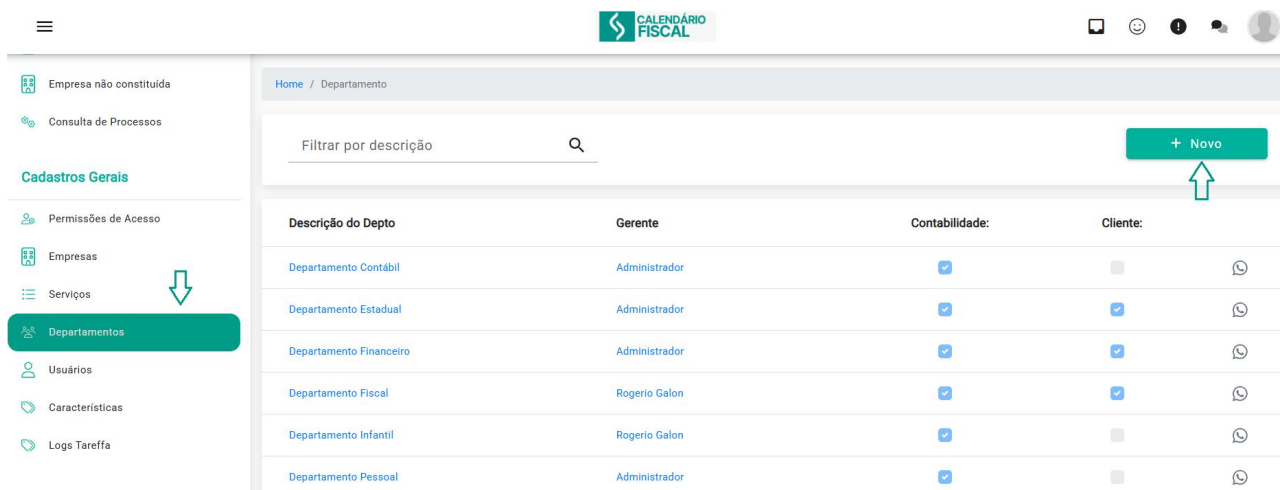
CALENDÁRIO FISCAL

Empresa não constituida
Consulta de Processos

Cadastros Gerais
Permissões de Acesso
Empresas
Serviços
Departamentos
Usuários
Características
Logs Tareffa

Home / Departamento

Filtrar por descrição

+ Novo

| Descrição do Depto | Gerente | Contabilidade: | Cliente: |
|---|---|---|---|
| Departamento Contábil | Administrador | | |
| Departamento Estadual | Administrador | | |
| Departamento Financeiro | Administrador | | |
| Departamento Fiscal | Rogerio Galon | | |
| Departamento Infantil | Rogerio Galon | | |
| Departamento Pessoal | Administrador | | |